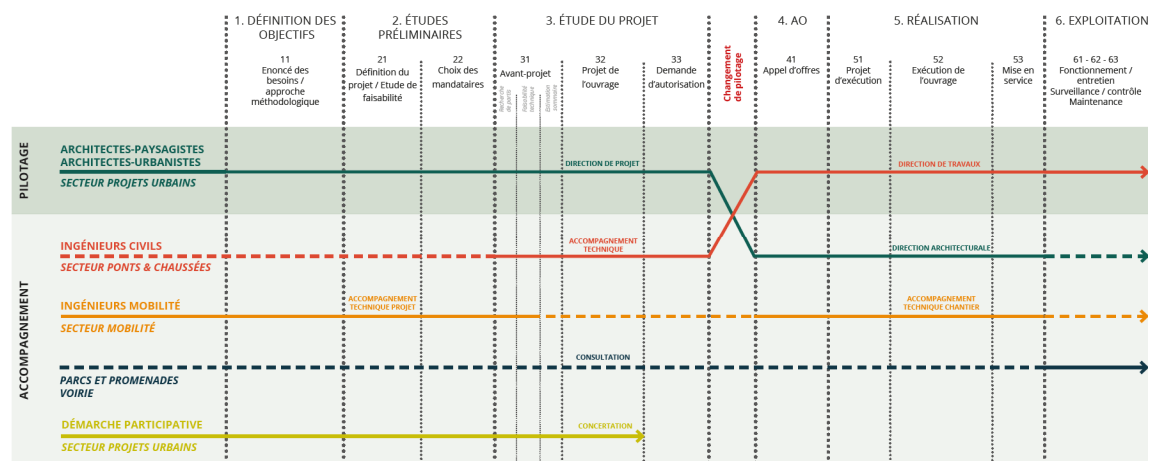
1. DÉFINITION DES OBJECTIFS

2. ÉTUDES PRÉLIMINAIRES

3. ÉTUDE DU PROJET

4. AO

5. RÉALISATION

6. EXPLOITATION

11
Enoncé des besoins / approche méthodologique

21
Définition du projet / Etude de faisabilité

22
Choix des mandataires

31
Avant-projet

Variantes de partis

Faisabilité technique

Estimation sommaire

32
Projet de l'ouvrage

33
Demande d'autorisation

Changement de pilotage

41
Appel d'offres

51
Projet d'exécution

52
Exécution de l'ouvrage

53
Mise en service

61 - 62 - 63
Fonctionnement / entretien
Surveillance / contrôle
Maintenance

PILOTAGE

ARCHITECTES-PAYSAGISTES
ARCHITECTES-URBANISTES
SECTEUR PROJETS URBAINS

DIRECTION DE PROJET

DIRECTION DE TRAVAUX

ACCOMPAGNEMENT

INGÉNIEURS CIVILS
SECTEUR PONTS & CHAUSSÉES

ACCOMPAGNEMENT TECHNIQUE

DIRECTION ARCHITECTURALE

INGÉNIEURS MOBILITÉ
SECTEUR MOBILITÉ

ACCOMPAGNEMENT TECHNIQUE PROJET

ACCOMPAGNEMENT TECHNIQUE CHANTIER

CONSULTATION

PARCS ET PROMENADES
VOIRIE

DÉMARCHE PARTICIPATIVE
SECTEUR PROJETS URBAINS

CONCERTATION